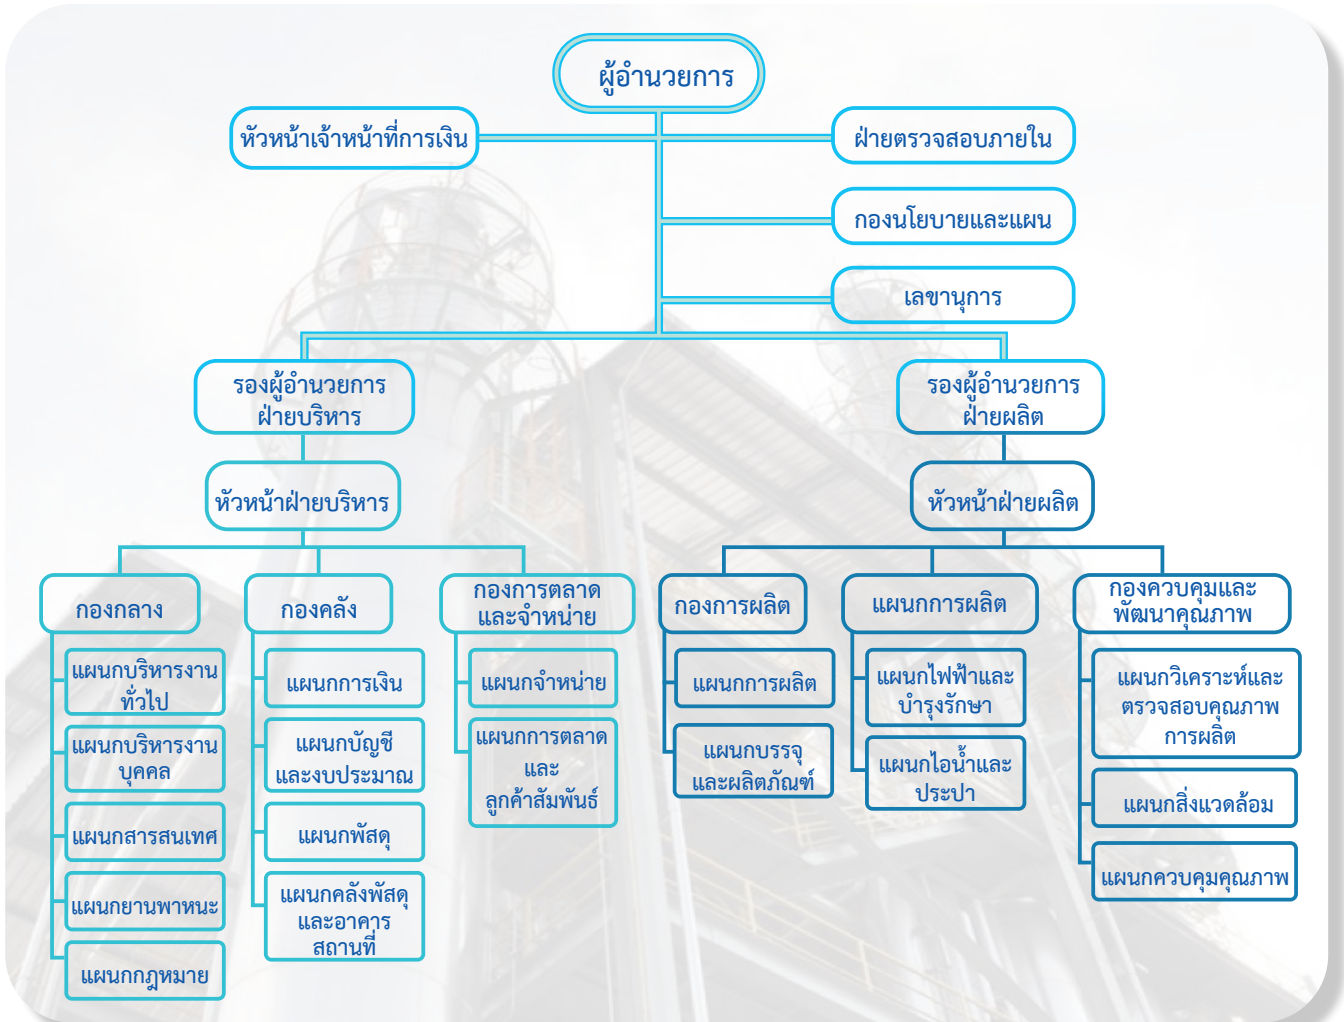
ผู้อำนวยการ

หัวหน้าเจ้าหน้าที่การเงิน

ฝ่ายตรวจสอบภายใน

กองนโยบายและแผน

เลขานุการ

รองผู้อำนวยการ ฝ่ายบริหาร

รองผู้อำนวยการ ฝ่ายผลิต

หัวหน้าฝ่ายบริหาร

หัวหน้าฝ่ายผลิต

กองกลาง

แผนกบริหารงานทั่วไป

แผนกบริหารงานบุคคล

แผนกสารสนเทศ

แผนกยานพาหนะ

แผนกกฎหมาย

กองคลัง

แผนกการเงิน

แผนกบัญชีและงบประมาณ

แผนกพัสดุ

แผนกคลังพัสดุและอาคารสถานที่

กองการตลาดและจำหน่าย

แผนกจำหน่าย

แผนกการตลาดและลูกค้าสัมพันธ์

กองการผลิต

แผนกการผลิต

แผนกบรรจุและผลิตภัณฑ์

แผนกการผลิต

แผนกไฟฟ้าและบำรุงรักษา

แผนกไอน้ำและประปา

กองควบคุมและพัฒนาคุณภาพ

แผนกวิเคราะห์และตรวจสอบคุณภาพการผลิต

แผนกสิ่งแวดล้อม

แผนกควบคุมคุณภาพ